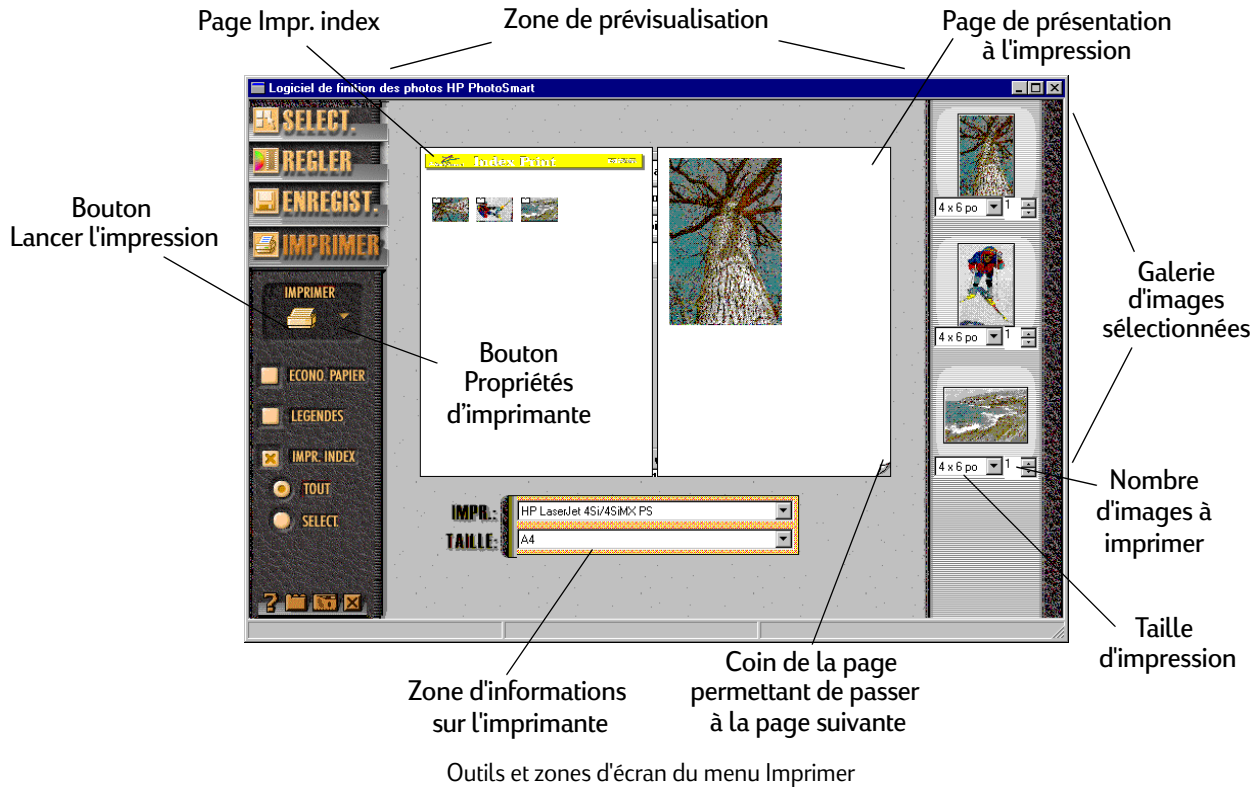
Page Impr. index

Zone de prévisualisation

Page de présentation à l'impression

Logiciel de finition des photos HP PhotoSmart

SELECT.

REGLER

ENREGIST.

IMPRIMER

Bouton Lancer l'impression

IMPRIMER

Bouton Propriétés d'imprimante

ECONO. PAPIER

LEGENDES

IMPR. INDEX

TOUT

SELECT.

Index Print

4 x 6 po 1

4 x 6 po 1

4 x 6 po 1

Galerie d'images sélectionnées

Nombre d'images à imprimer

IMPR.: HP LaserJet 4Si/4SiMX PS

TAILLE: A4

Taille d'impression

Zone d'informations sur l'imprimante

Coin de la page permettant de passer à la page suivante

Outils et zones d'écran du menu Imprimer